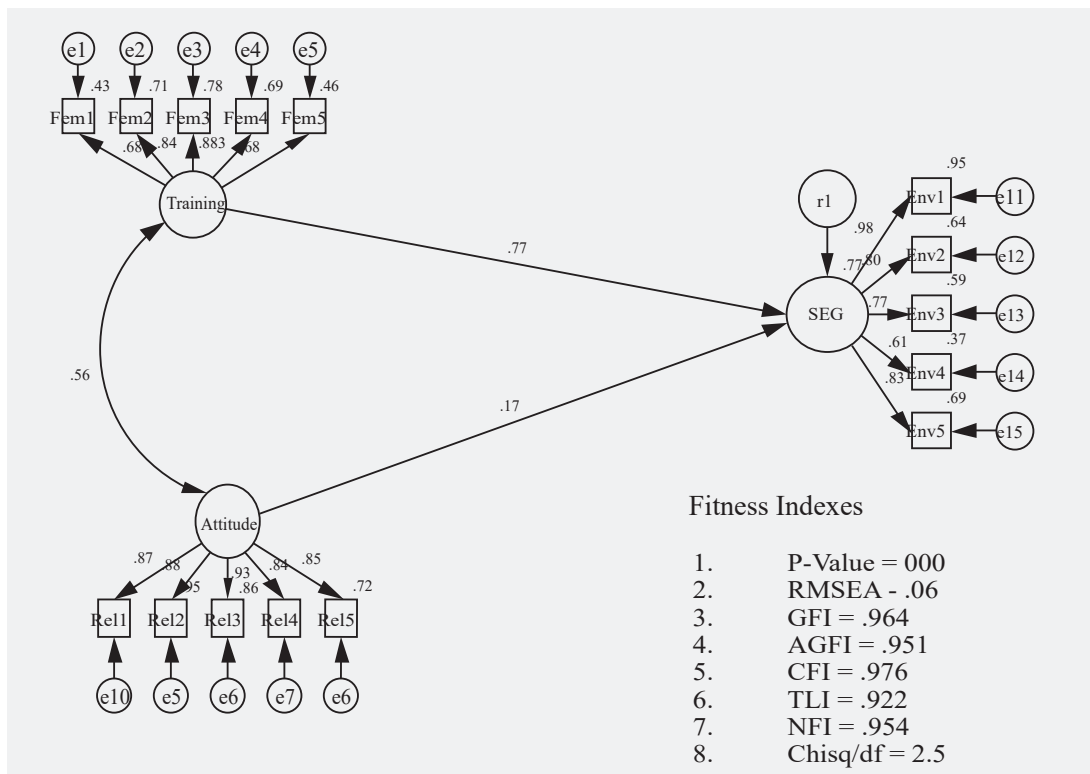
e1 e2 e3 e4 e5

.43 .71 .78 .69 .46

Fem1 Fem2 Fem3 Fem4 Fem5

.68 .84 .883 .68

Training

.77

r1

.95
Env1 e11
.98
.64
.77 .80
Env2 e12
.59
SEG
.77
Env3 e13
.37
.61
Env4 e14
.83
.69
Env5 e15

.56

.17

Attitude

.87 .88 .95 .93 .86 .84 .85 .72

Rel1 Rel2 Rel3 Rel4 Rel5

e10 e5 e6 e7 e6

Fitness Indexes

1. P-Value = 000
2. RMSEA - .06
3. GFI = .964
4. AGFI = .951
5. CFI = .976
6. TLI = .922
7. NFI = .954
8. Chisq/df = 2.5